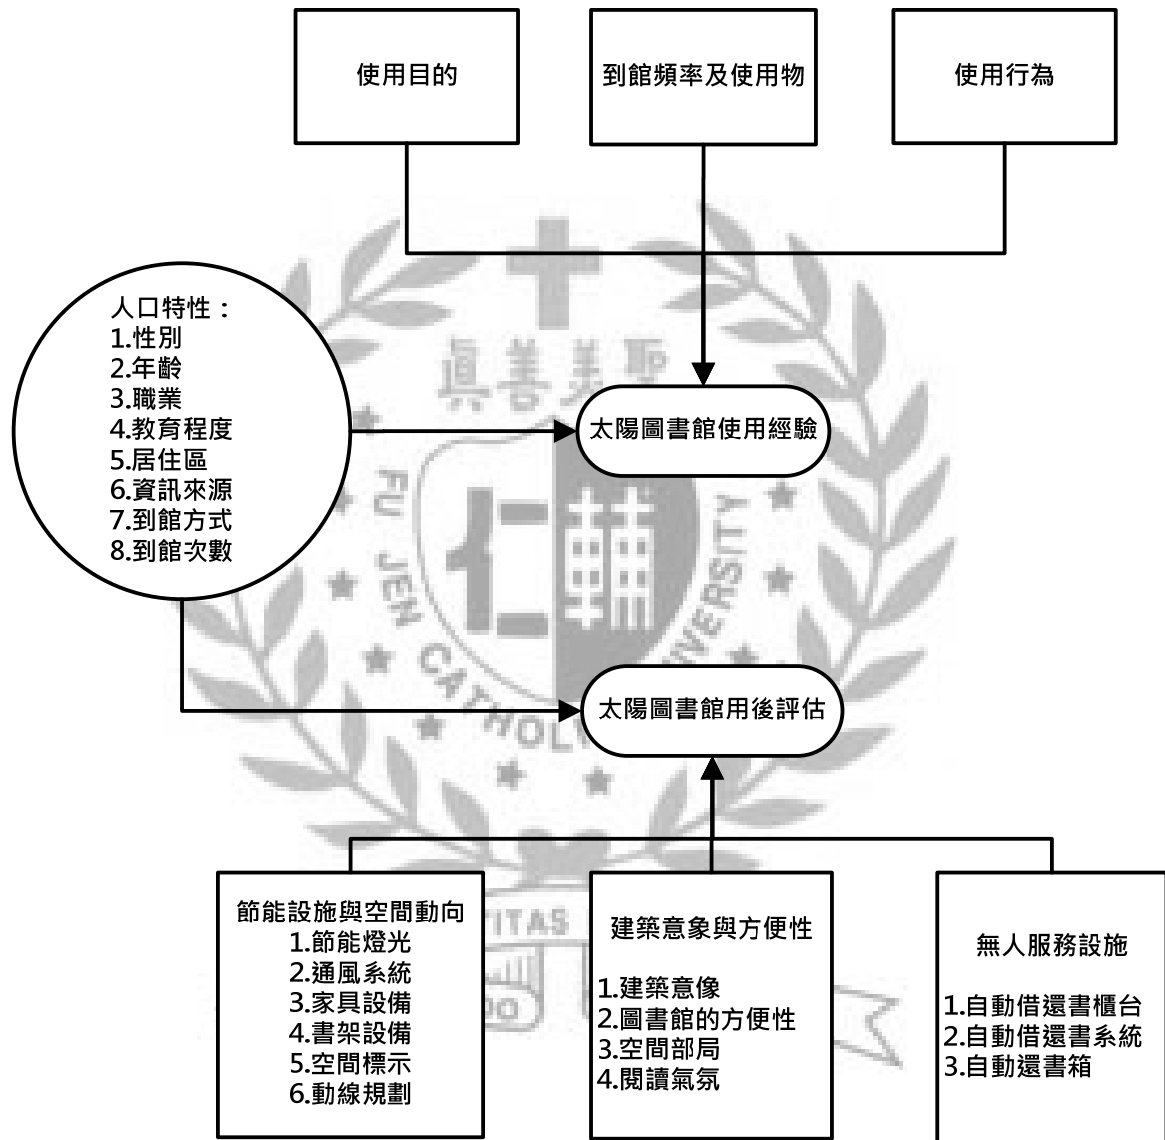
使用目的

到館頻率及使用物

使用行為

人口特性：
1.性別
2.年齡
3.職業
4.教育程度
5.居住區
6.資訊來源
7.到館方式
8.到館次數

太陽圖書館使用經驗

太陽圖書館用後評估

真善美聖

仁輔

FU JEN CATHOLIC UNIVERSITY

VERITAS

節能設施與空間動向
1.節能燈光
2.通風系統
3.家具設備
4.書架設備
5.空間標示
6.動線規劃

建築意象與方便性
1.建築意像
2.圖書館的方便性
3.空間部局
4.閱讀氣氛

無人服務設施
1.自動借還書櫃台
2.自動借還書系統
3.自動還書箱